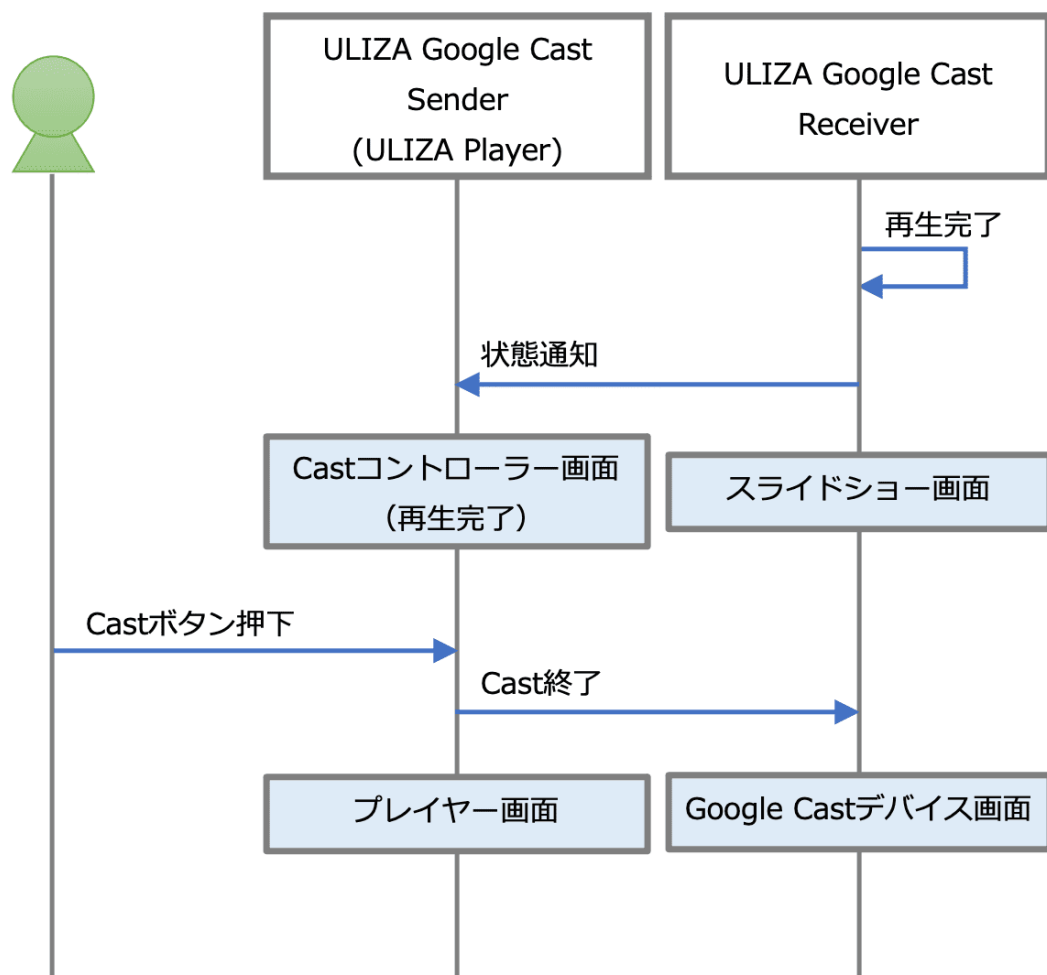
ULIZA Google Cast Sender (ULIZA Player)

ULIZA Google Cast Receiver

再生完了

状態通知

Castコントローラー画面（再生完了）

スライドショー画面

Castボタン押下

Cast終了

プレイヤー画面

Google Castデバイス画面